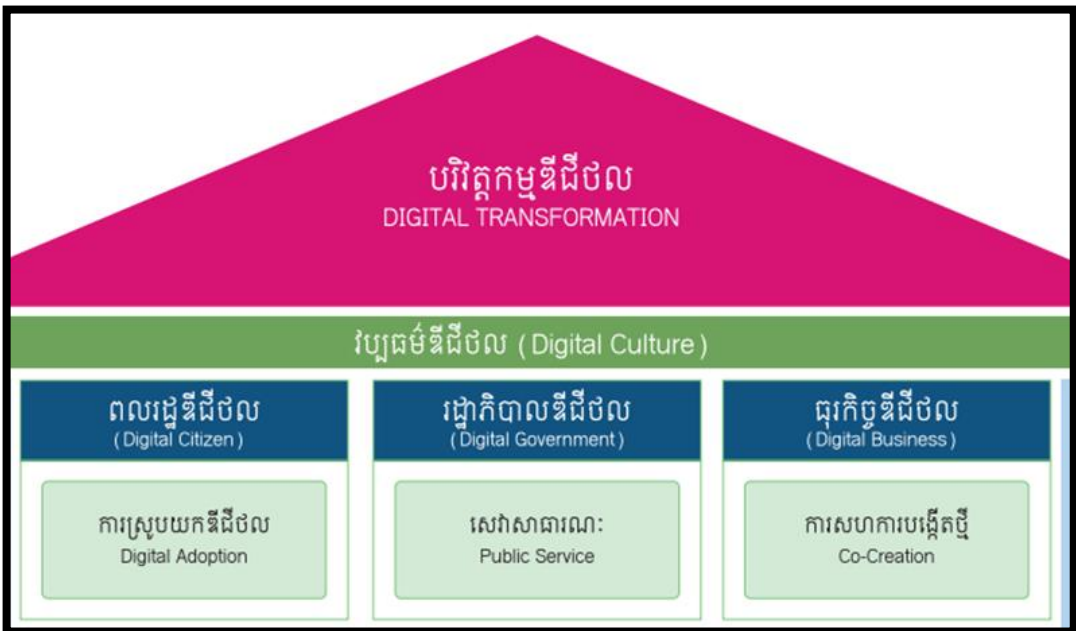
បរិវត្តកម្មឌីជីថល
DIGITAL TRANSFORMATION

វប្បធម៌ឌីជីថល ( Digital Culture )

ពលរដ្ឋឌីជីថល
( Digital Citizen )

រដ្ឋាភិបាលឌីជីថល
( Digital Government )

ធុរកិច្ចឌីជីថល
( Digital Business )

ការស្រូបយកឌីជីថល
Digital Adoption

សេវាសាធារណៈ
Public Service

ការសហការបង្កើតថ្មី
Co-Creation